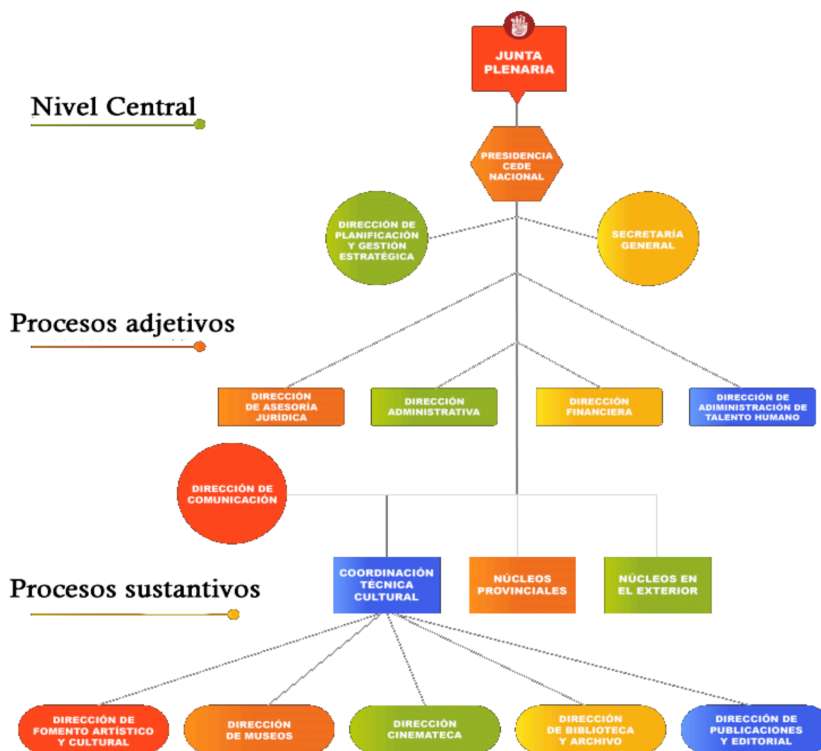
Nivel Central

JUNTA PLENARIA

PRESIDENCIA CEDE NACIONAL

DIRECCIÓN DE PLANIFICACIÓN Y GESTIÓN ESTRATÉGICA

SECRETARÍA GENERAL

Procesos adjetivos

DIRECCIÓN DE ASESORÍA JURÍDICA

DIRECCIÓN ADMINISTRATIVA

DIRECCIÓN FINANCIERA

DIRECCIÓN DE ADIMINISTRACIÓN DE TALENTO HUMANO

DIRECCIÓN DE COMUNICACIÓN

Procesos sustantivos

COORDINACIÓN TÉCNICA CULTURAL

NÚCLEOS PROVINCIALES

NÚCLEOS EN EL EXTERIOR

DIRECCIÓN DE FOMENTO ARTÍSTICO Y CULTURAL

DIRECCIÓN DE MUSEOS

DIRECCIÓN CINEMATECA

DIRECCIÓN DE BIBLIOTECA Y ARCHIVO

DIRECCIÓN DE PUBLICACIONES Y EDITORIAL